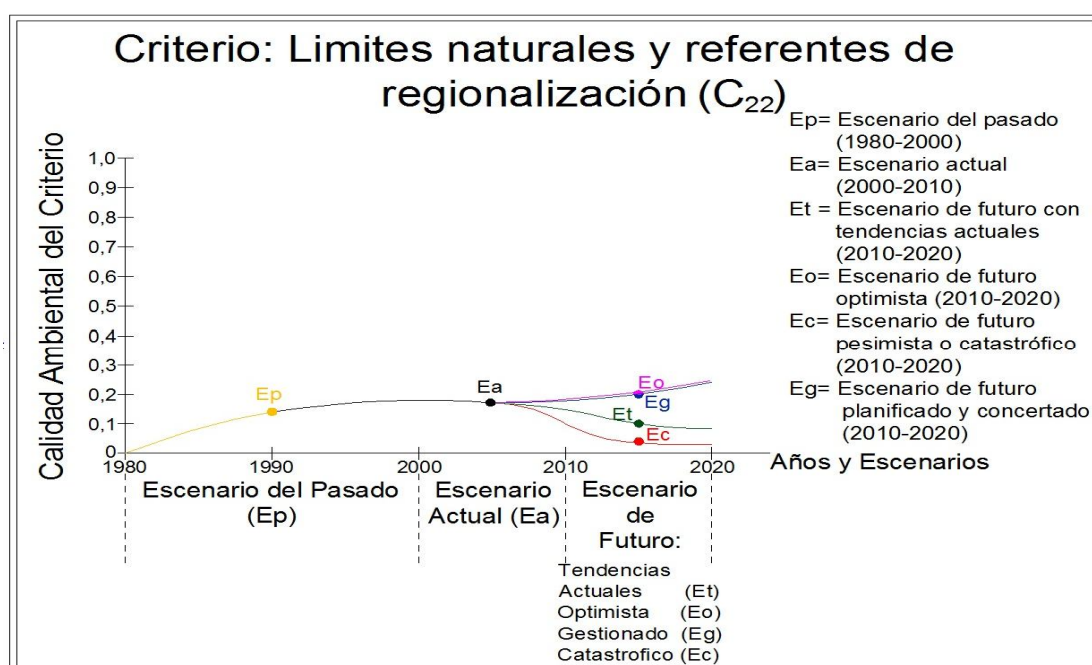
Criterio: Limites naturales y referentes de regionalización ($C_{22}$)

Calidad Ambiental del Criterio

1,0
0,9
0,8
0,7
0,6
0,5
0,4
0,3
0,2
0,1
0

Ep
Ea
Eo
Eg
Et
Ec

1980
1990
2000
2010
2020

Años y Escenarios

Ep= Escenario del pasado (1980-2000)
Ea= Escenario actual (2000-2010)
Et = Escenario de futuro con tendencias actuales (2010-2020)
Eo= Escenario de futuro optimista (2010-2020)
Ec= Escenario de futuro pesimista o catastrófico (2010-2020)
Eg= Escenario de futuro planificado y concertado (2010-2020)

Escenario del Pasado (Ep)

Escenario Actual (Ea)

Escenario de Futuro:
Tendencias Actuales (Et)
Optimista (Eo)
Gestionado (Eg)
Catastrofico (Ec)